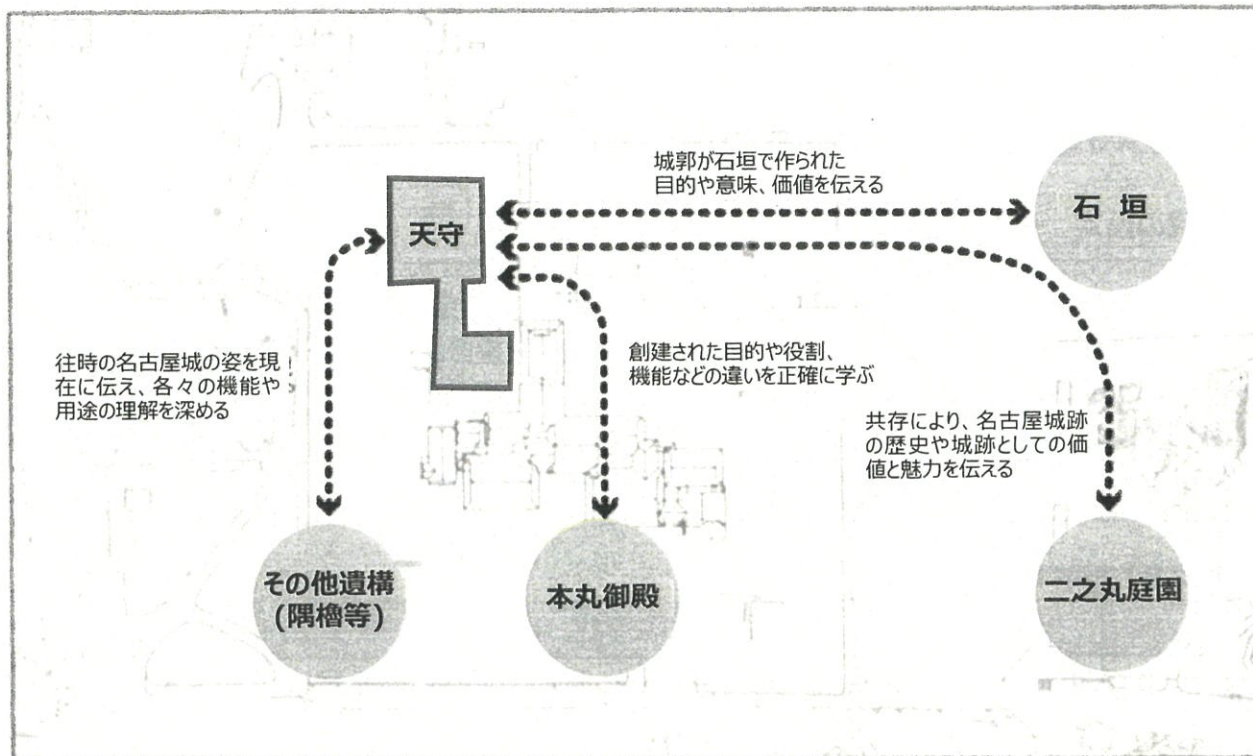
城郭が石垣で作られた目的や意味、価値を伝える

天守

石垣

往時の名古屋城の姿を現在に伝え、各々の機能や用途の理解を深める

創建された目的や役割、機能などの違いを正確に学ぶ

共存により、名古屋城跡の歴史や城跡としての価値と魅力を伝える

その他遺構
(隅櫓等)

本丸御殿

二之丸庭園